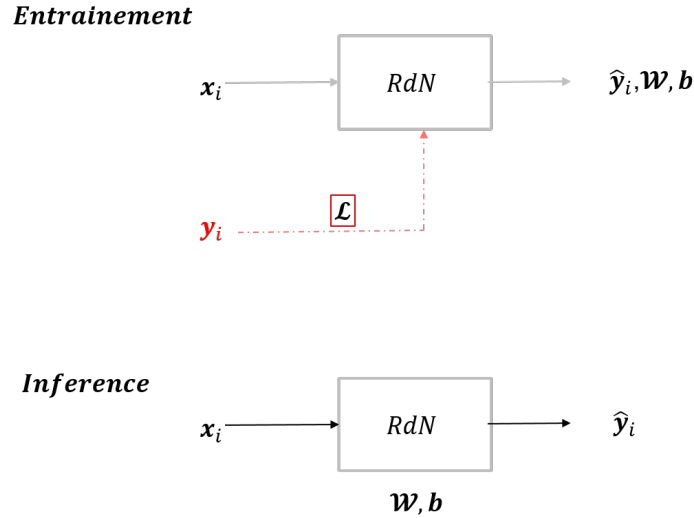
Entrainement

$\boldsymbol{x}_i$

$RdN$

$\widehat{\boldsymbol{y}}_i, \boldsymbol{\mathcal{W}}, \boldsymbol{b}$

$\boldsymbol{\mathcal{L}}$

$\boldsymbol{y}_i$

Inference

$\boldsymbol{x}_i$

$RdN$

$\widehat{\boldsymbol{y}}_i$

$\boldsymbol{\mathcal{W}}, \boldsymbol{b}$